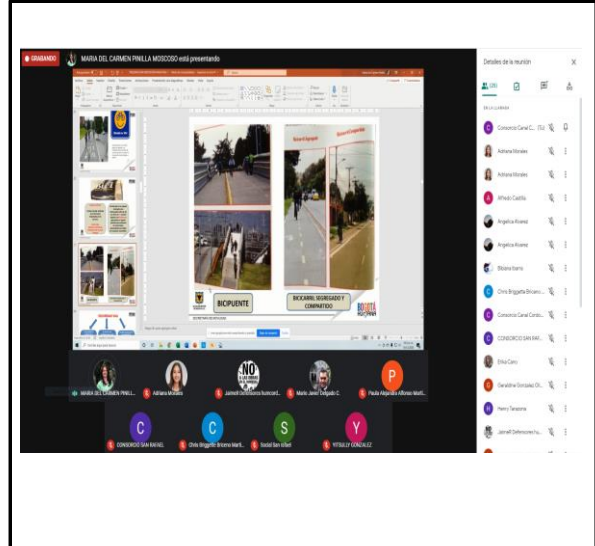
GRABANDO

MARIA DEL CARMEN PINILLA MOSCOSO está presentando

BICIPUENTE

BICICARRIL SEGREGADO Y COMPARTIDO

MARIA DEL CARMEN PINILL...

Adriana Morales

Jairsell Defensores humcord...

Mario Javier Delgado C.

Paula Alejandra Alfonso Mell...

CONSORCIO SAN RAFAEL

Chris Briggitte Briceno Marti...

Social San rafael

YITSULLY GONZALEZ

Detalles de la reunión

EN LA LLAMADA

Consorcio Canal C... (Tú)

Adriana Morales

Adriana Morales

Alfredo Castilla

Angelica Alvarez

Angelica Alvarez

Bibiana Ibarra

Chris Briggitte Briceno ...

Consorcio Canal Cordo...

CONSORCIO SAN RAF...

Erika Cano

Geraldine Gonzalez Gi...

Henry Tarazona

Jairsell Defensores hu...